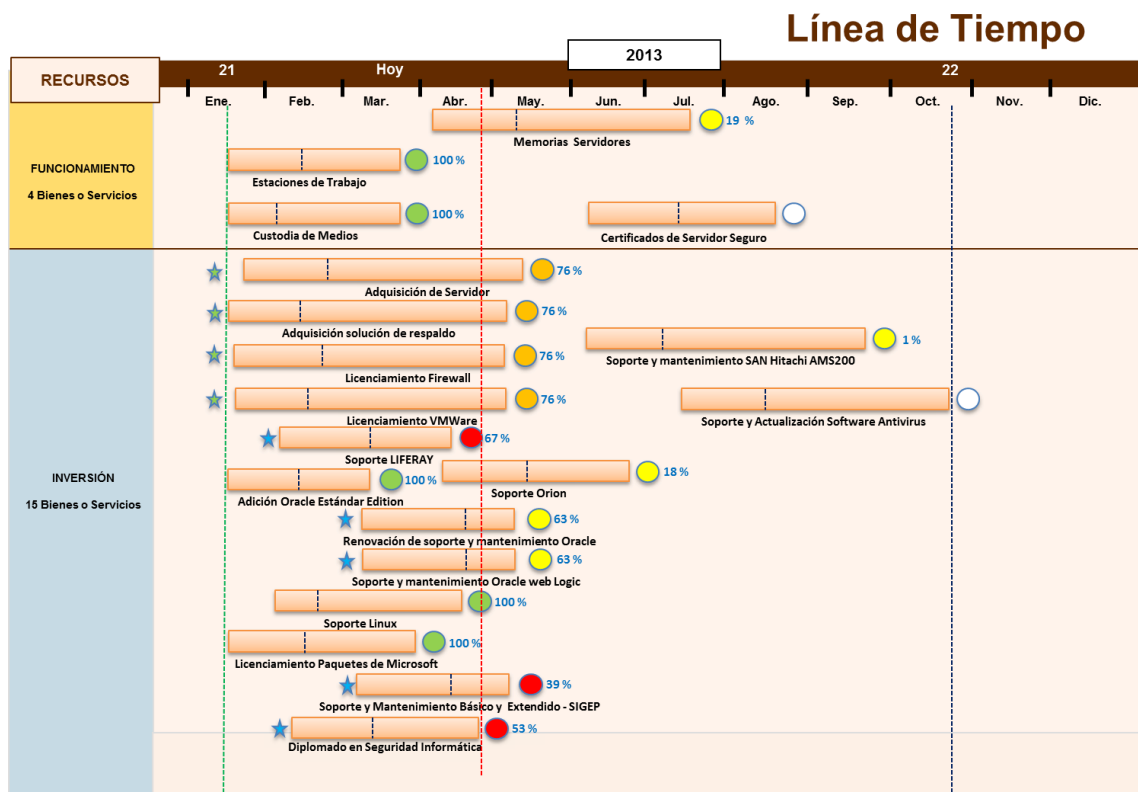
Línea de Tiempo

2013

RECURSOS

21 Hoy 22

Ene. Feb. Mar. Abr. May. Jun. Jul. Ago. Sep. Oct. Nov. Dic.

FUNCIONAMIENTO

4 Bienes o Servicios

19 %
Memorias Servidores

100 %
Estaciones de Trabajo

100 %
Custodia de Medios

Certificados de Servidor Seguro

INVERSIÓN

15 Bienes o Servicios

76 %
Adquisición de Servidor

76 %
Adquisición solución de respaldo

1 %
Soporte y mantenimiento SAN Hitachi AMS200

76 %
Licenciamiento Firewall

76 %
Licenciamiento VMWare

Soporte y Actualización Software Antivirus

67 %
Soporte LIFERAY

100 %
Adición Oracle Estándar Edition

18 %
Soporte Orion

63 %
Renovación de soporte y mantenimiento Oracle

63 %
Soporte y mantenimiento Oracle web Logic

100 %
Soporte Linux

100 %
Licenciamiento Paquetes de Microsoft

39 %
Soporte y Mantenimiento Básico y Extendido - SIGEP

53 %
Diplomado en Seguridad Informática